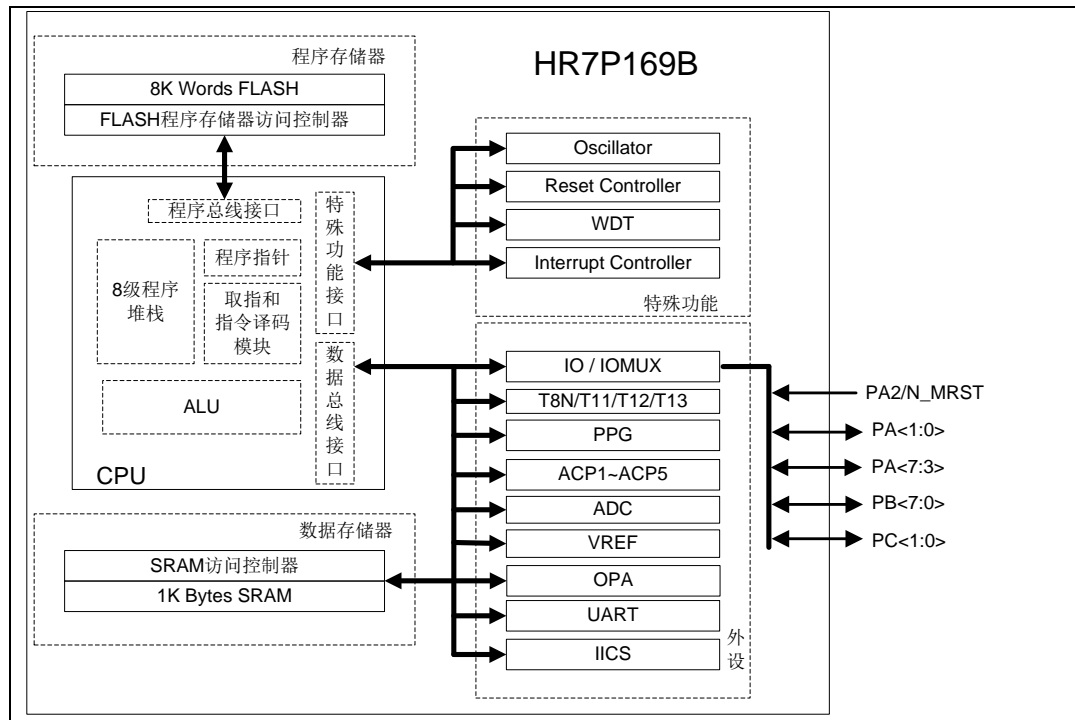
程序存储器

HR7P169B

8K Words FLASH

FLASH程序存储器访问控制器

Oscillator

Reset Controller

WDT

Interrupt Controller

特殊功能

程序总线接口

特殊功能接口

8级程序堆栈

程序指针

取指和指令译码模块

数据总线接口

ALU

CPU

IO / IOMUX

T8N/T11/T12/T13

PPG

ACP1~ACP5

ADC

VREF

OPA

UART

IICS

外设

PA2/N_MRST

PA<1:0>

PA<7:3>

PB<7:0>

PC<1:0>

数据存储器

SRAM访问控制器

1K Bytes SRAM